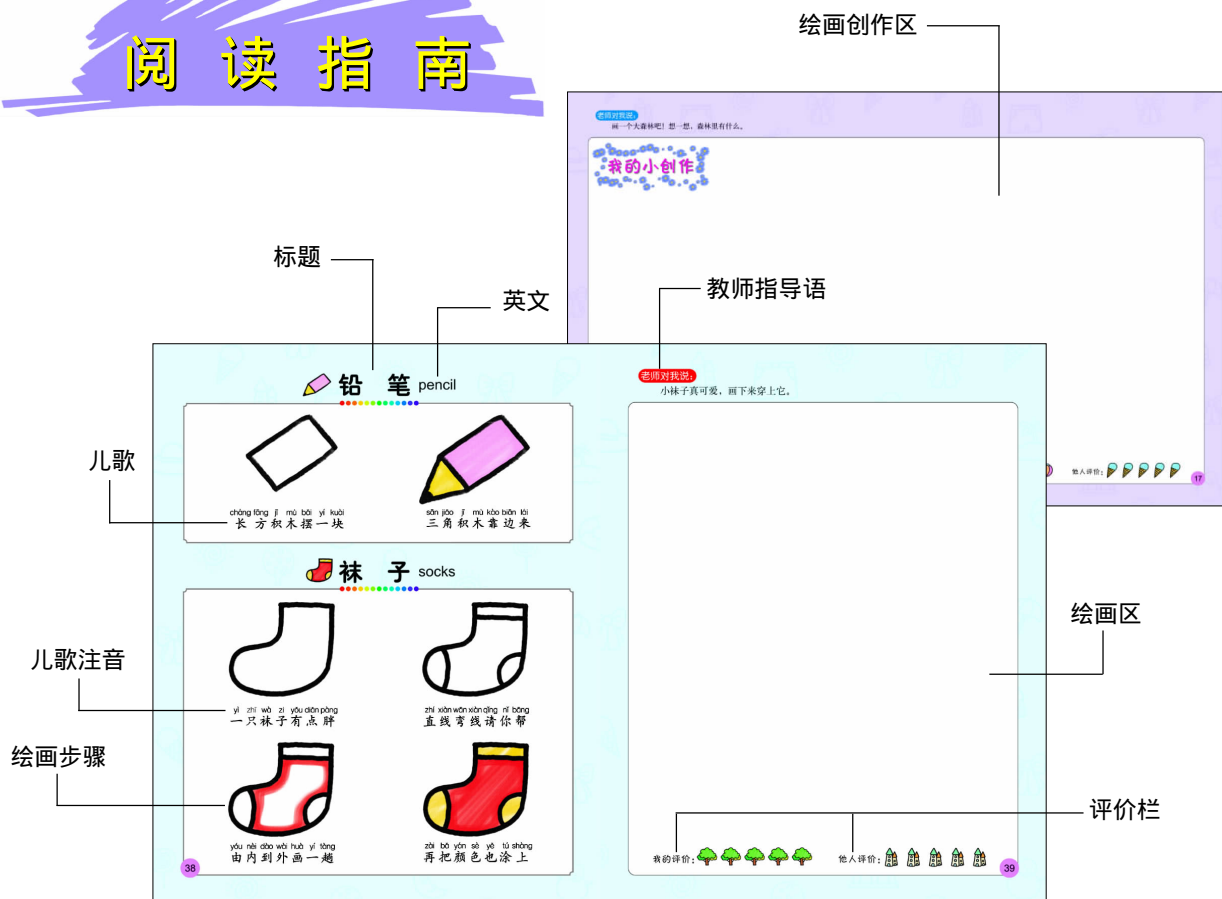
阅 读 指 南

绘画创作区

老师对我说：
画一个大森林吧！想一想，森林里有什么。

我的小创作

他人评价：

17

标题

英文

教师指导语

铅 笔 pencil

老师对我说：
小袜子真可爱，画下来穿上它。

儿歌

chánɡ fānɡ jī mù bǎi yí kuài
长方积木摆一块

sān jiǎo jī mù kào biān lái
三角积木靠边来

袜 子 socks

绘画区

儿歌注音

yì zhī wà zi yǒu diǎn pànɡ
一只袜子有点胖

zhí xiàn wān xiàn qǐnɡ nǐ bānɡ
直线弯线请你帮

绘画步骤

评价栏

yóu nèi dào wài huà yí tànɡ
由内到外画一趟

zài bǎ yán sè yě tú shànɡ
再把颜色也涂上

38

我的评价：

他人评价：

39